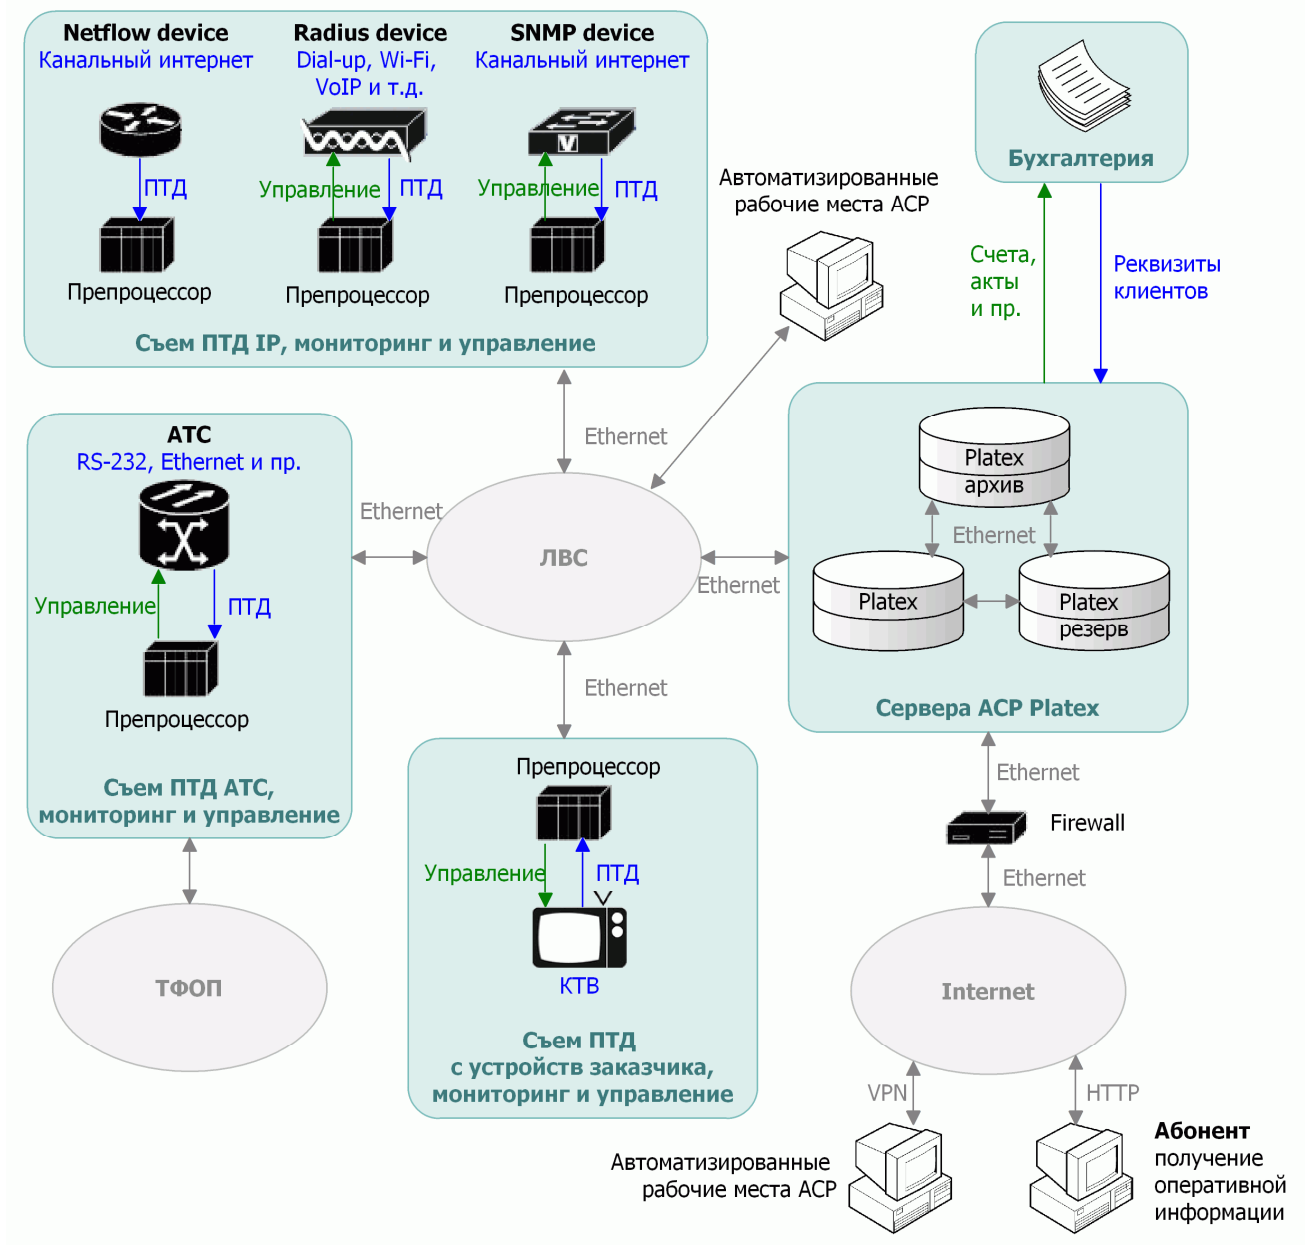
Netflow device
Канальный интернет

ПТД

Препроцессор

Radius device
Dial-up, Wi-Fi, VoIP и т.д.

Управление
ПТД

Препроцессор

SNMP device
Канальный интернет

Управление
ПТД

Препроцессор

Съем ПТД IP, мониторинг и управление

Автоматизированные рабочие места АСР

Бухгалтерия

Счета, акты и пр.

Реквизиты клиентов

АТС
RS-232, Ethernet и пр.

Управление
ПТД

Препроцессор

Съем ПТД АТС, мониторинг и управление

Ethernet

Ethernet

ЛВС

Ethernet

Ethernet

Platex архив

Ethernet

Platex

Platex резерв

Сервера АСР Platex

Препроцессор

Управление
ПТД

КТВ

Съем ПТД с устройств заказчика, мониторинг и управление

Ethernet

Firewall

Ethernet

ТФОП

Internet

VPN

HTTP

Автоматизированные рабочие места АСР

Абонент
получение оперативной информации